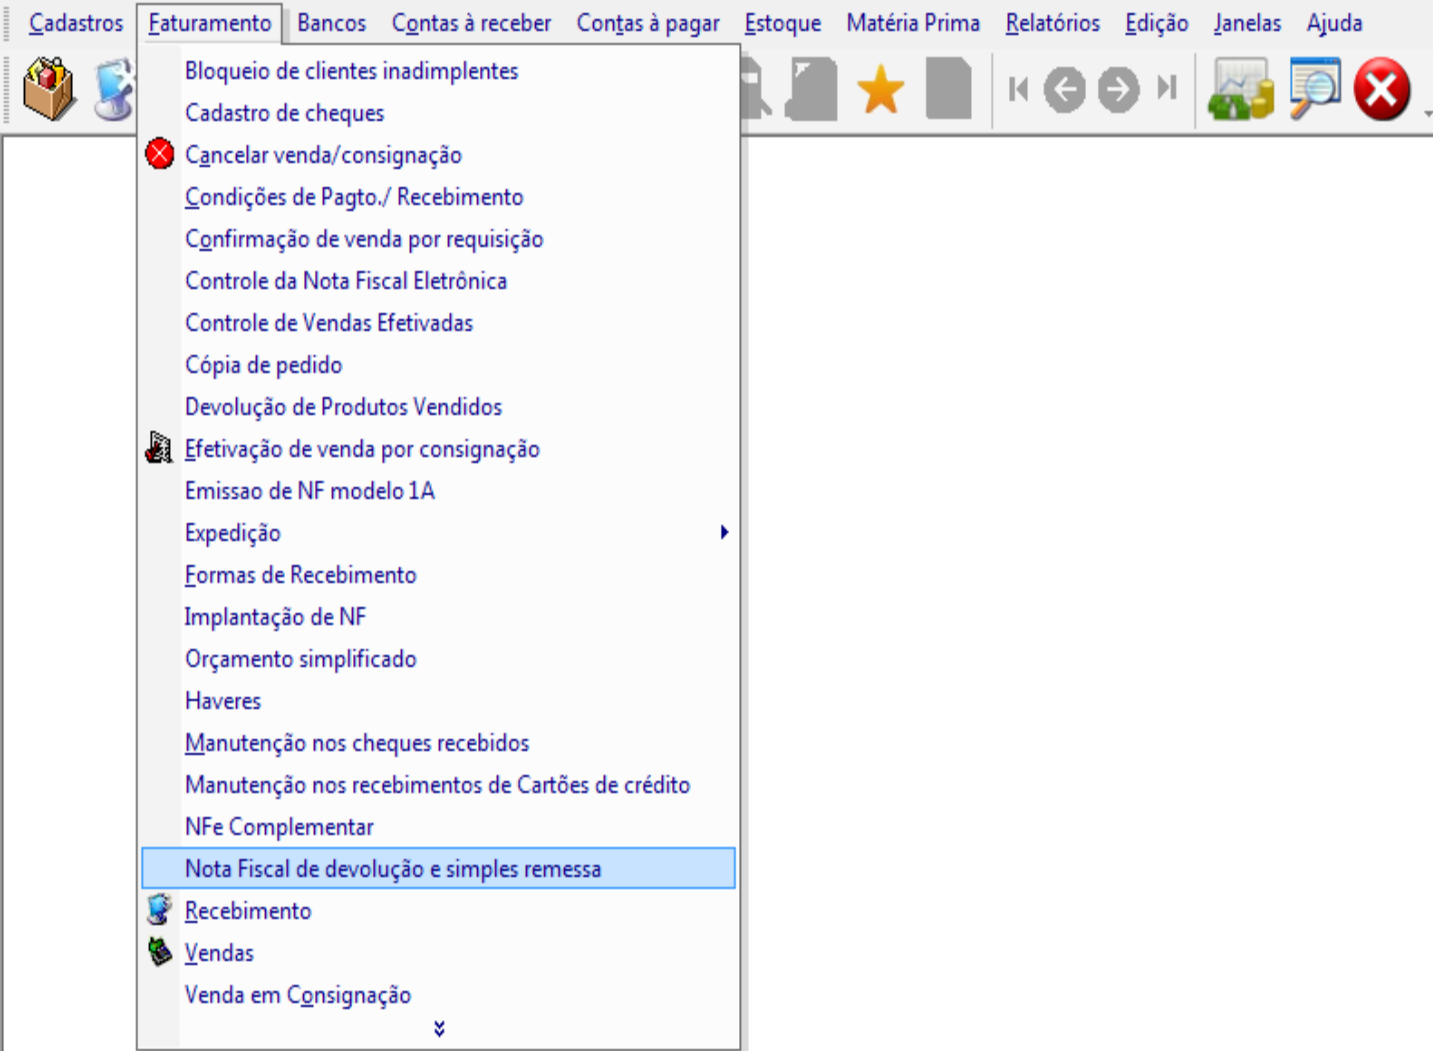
Cadastros Faturamento Bancos Contas à receber Contas à pagar Estoque Matéria Prima Relatórios Edição Janelas Ajuda

Bloqueio de clientes inadimplentes
Cadastro de cheques
Cancelar venda/consignação
Condições de Pagto./ Recebimento
Confirmação de venda por requisição
Controle da Nota Fiscal Eletrônica
Controle de Vendas Efetivadas
Cópia de pedido
Devolução de Produtos Vendidos
Efetivação de venda por consignação
Emissao de NF modelo 1A
Expedição
Formas de Recebimento
Implantação de NF
Orçamento simplificado
Haveres
Manutenção nos cheques recebidos
Manutenção nos recebimentos de Cartões de crédito
NFe Complementar
Nota Fiscal de devolução e simples remessa
Recebimento
Vendas
Venda em Consignação